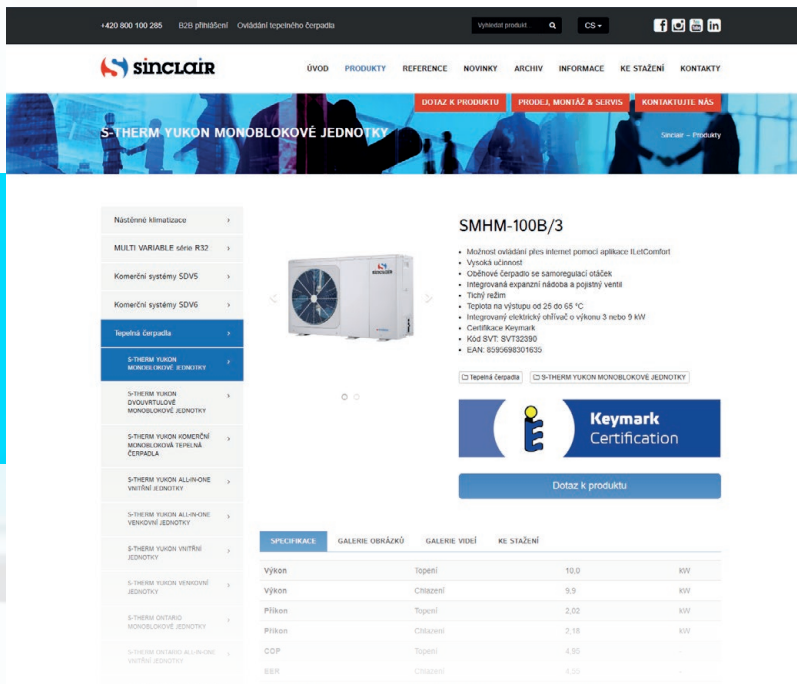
+420 800 100 285 B2B přihlášení Ovládání tepelného čerpadla

Vyhledat produkt CS

sinclair

ÚVOD PRODUKTY REFERENCE NOVINKY ARCHIV INFORMACE KE STAŽENÍ KONTAKTY

DOTAZ K PRODUKTU PRODEJ, MONTÁŽ & SERVIS KONTAKTUJTE NÁS

S-THERM YUKON MONOBLOKOVÉ JEDNOTKY

Sinclair – Produkty

Nástěnné klimatizace
MULTI VARIABLE série R32
Komerční systémy SDV5
Komerční systémy SDV6
Tepelná čerpadla
S-THERM YUKON MONOBLOKOVÉ JEDNOTKY
S-THERM YUKON DVOUVRTULOVÉ MONOBLOKOVÉ JEDNOTKY
S-THERM YUKON KOMERČNÍ MONOBLOKOVÁ TEPELNÁ ČERPADLA
S-THERM YUKON ALL-IN-ONE VNITŘNÍ JEDNOTKY
S-THERM YUKON ALL-IN-ONE VENKOVNÍ JEDNOTKY
S-THERM YUKON VNITŘNÍ JEDNOTKY
S-THERM YUKON VENKOVNÍ JEDNOTKY
S-THERM ONTARIO MONOBLOKOVÉ JEDNOTKY
S-THERM ONTARIO ALL-IN-ONE VNITŘNÍ JEDNOTKY

SINCLAIR

SMHM-100B/3

• Možnost ovládání přes internet pomocí aplikace ILetComfort
• Vysoká účinnost
• Oběhové čerpadlo se samoregulací otáček
• Integrovaná expanzní nádoba a pojistný ventil
• Tichý režim
• Teplota na výstupu od 25 do 65 °C
• Integrovaný elektrický ohřívač o výkonu 3 nebo 9 kW
• Certifikace Keymark
• Kód SVT: SVT32390
• EAN: 8595698301635

Tepelná čerpadla S-THERM YUKON MONOBLOKOVÉ JEDNOTKY

Keymark Certification

Dotaz k produktu

SPECIFIKACE GALERIE OBRÁZKŮ GALERIE VIDEÍ KE STAŽENÍ

| Výkon | Topení | 10,0 | kW |
|---|---|---|---|
| Výkon | Chlazení | 9,9 | kW |
| Příkon | Topení | 2,02 | kW |
| Příkon | Chlazení | 2,18 | kW |
| COP | Topení | 4,95 | - |
| EER | Chlazení | 4,55 | - |